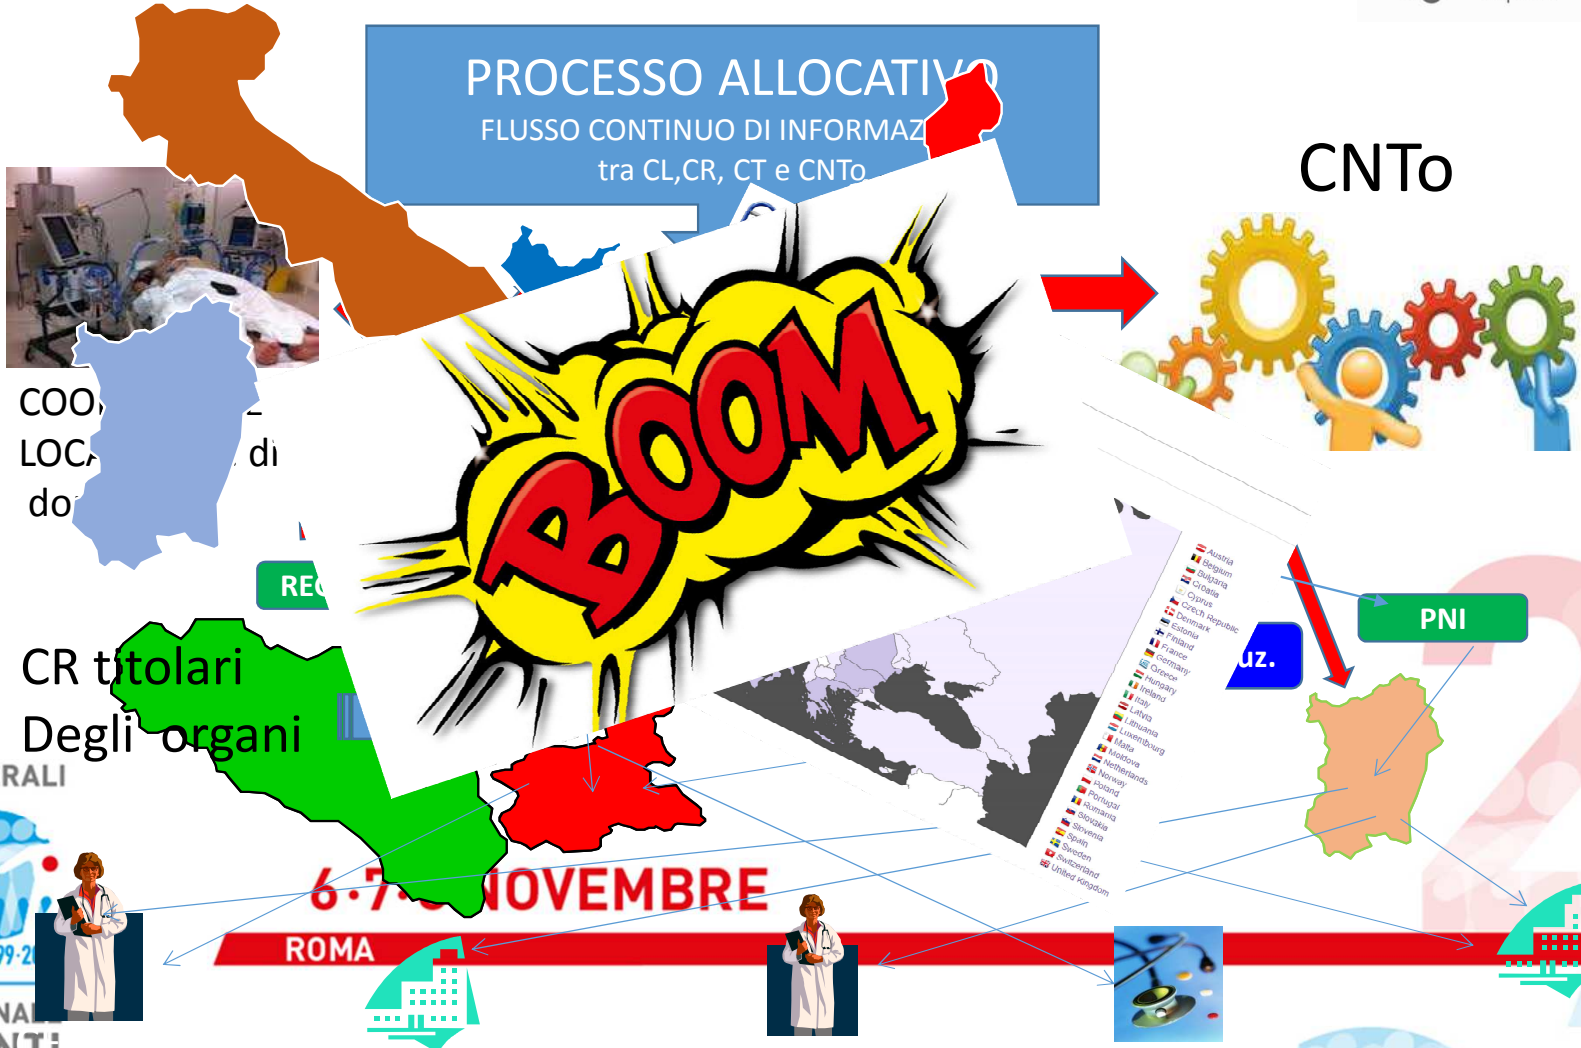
PROCESSO ALLOCATIV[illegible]
FLUSSO CONTINUO DI INFORMAZ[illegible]
tra CL,CR, CT e CNTo

CNTo

COO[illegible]
LOC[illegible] di
do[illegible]

REG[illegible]

BOOM

Austria
Belgium
Bulgaria
Croatia
Cyprus
Czech Republic
Denmark
Estonia
Finland
France
Germany
Greece
Hungary
Ireland
Italy
Latvia
Lithuania
Luxembourg
Malta
Moldova
Netherlands
Norway
Poland
Portugal
Romania
Slovakia
Slovenia
Spain
Sweden
Switzerland
United Kingdom

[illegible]uz.

PNI

CR titolari
Degli organi

RALI

6·7·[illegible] NOVEMBRE
ROMA